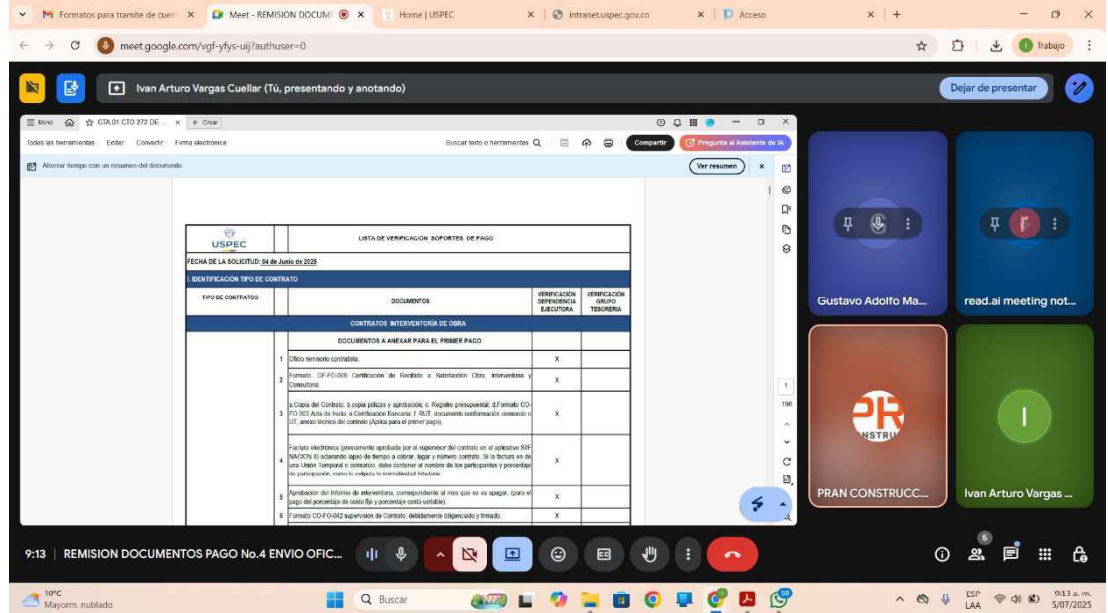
Formatos para tramite de cuen ×
Meet - REMISION DOCUM ×
Home | USPEC ×
intranet.uspec.gov.co ×
Acceso ×
+

meet.google.com/vgf-yfys-uij?authuser=0

Trabajo

Ivan Arturo Vargas Cuellar (Tú, presentando y anotando)

Dejar de presentar

Menú
GTA 01 CTO 272 DE ... ×
+ Crear

Todas las herramientas   Editar   Convertir   Firma electrónica

Buscar texto o herramientas

Compartir

Pregunta al Asistente de IA

Ahorrar tiempo con un resumen del documento

Ver resumen

USPEC

LISTA DE VERIFICACION SOPORTES DE PAGO

FECHA DE LA SOLICITUD: 04 de Junio de 2025

I. IDENTIFICACION TIPO DE CONTRATO

| TIPO DE CONTRATOS | | DOCUMENTOS | VERIFICACIÓN DEPENDENCIA EJECUTORA | VERIFICACIÓN GRUPO TESORERIA |
|---|---|---|---|---|
| | | CONTRATOS INTERVENTORIA DE OBRA | | |
| | | DOCUMENTOS A ANEXAR PARA EL PRIMER PAGO | | |
| | 1 | Oficio remisorio contratista. | X | |
| | 2 | Formato GF-FO-008 Certificación de Recibido a Satisfacción Obra, Interventoria y Consultoria. | X | |
| | 3 | a.Copia del Contrato; b.copia pólizas y aprobación; c. Registro presupuestal; d.Formato CO-FO-003 Acta de Inicio; e.Certificación Bancaria; f. RUT, documento conformación consorcio o UT, anexo técnico del contrato (Aplica para el primer pago). | X | |
| | 4 | Factura electrónica (previamente aprobada por el supervisor del contrato en el aplicativo SIIF NACION II) aclarando lapso de tiempo a cobrar, lugar y número contrato. Si la factura es de una Unión Temporal o consorcio, debe contener el nombre de los participantes y porcentaje de participación, como lo exige la normatividad tributaria. | X | |
| | 5 | Aprobación del Informe de interventoria, correspondiente al mes que se va apagar, (para el pago del porcentaje de costo fijo y porcentaje costo variable). | X | |
| | 6 | Formato CO-FO-042 supervisión de Contrato, debidamente diligenciado y firmado. | X | |

1
196

Gustavo Adolfo Ma...
read.ai meeting not...
PRAN CONSTRUCC...
Ivan Arturo Vargas ...

9:13 | REMISION DOCUMENTOS PAGO No.4 ENVIO OFIC...

5

10°C
Mayorm. nublado

Buscar

ESP
LAA

9:13 a. m.
5/07/2025